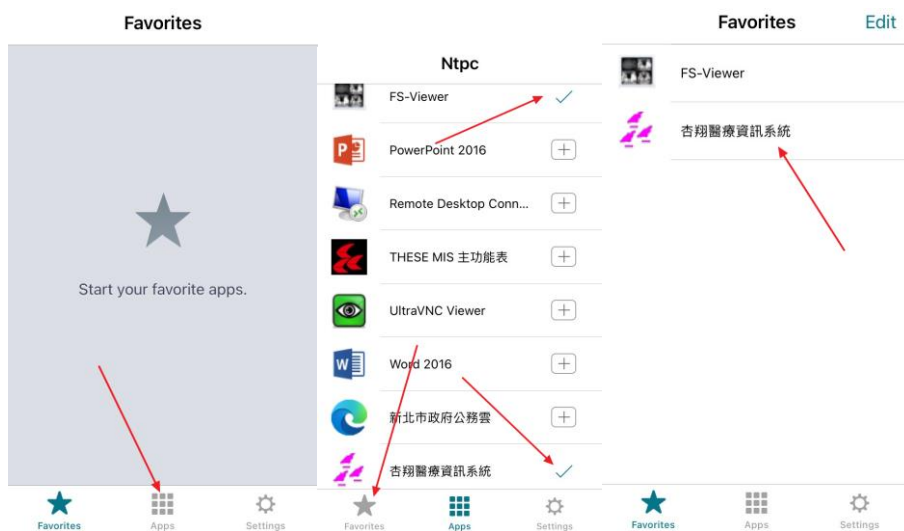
Favorites

Start your favorite apps.

Favorites
Apps
Settings

Ntpc

FS-Viewer

PowerPoint 2016

Remote Desktop Conn...

THESE MIS 主功能表

UltraVNC Viewer

Word 2016

新北市政府公務雲

杏翔醫療資訊系統

Favorites
Apps
Settings

Favorites
Edit

FS-Viewer

杏翔醫療資訊系統

Favorites
Apps
Settings